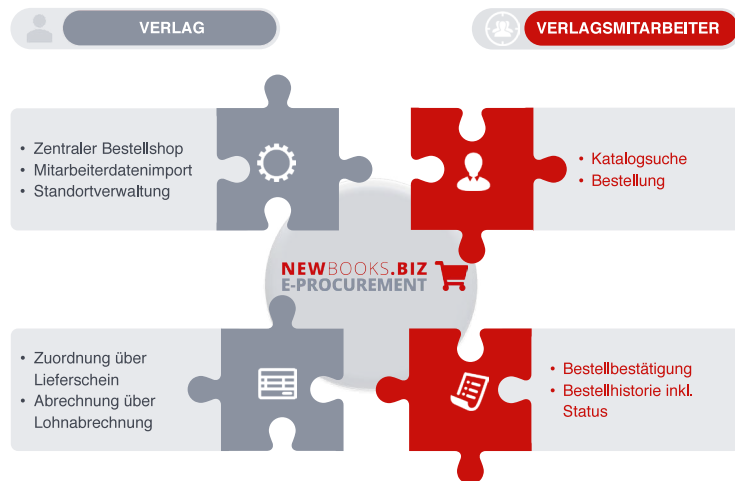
VERLAG

VERLAGSMITARBEITER

• Zentraler Bestellshop
• Mitarbeiterdatenimport
• Standortverwaltung

• Katalogsuche
• Bestellung

NEWBOOKS.BIZ
E-PROCUREMENT

• Zuordnung über Lieferschein
• Abrechnung über Lohnabrechnung

• Bestellbestätigung
• Bestellhistorie inkl. Status